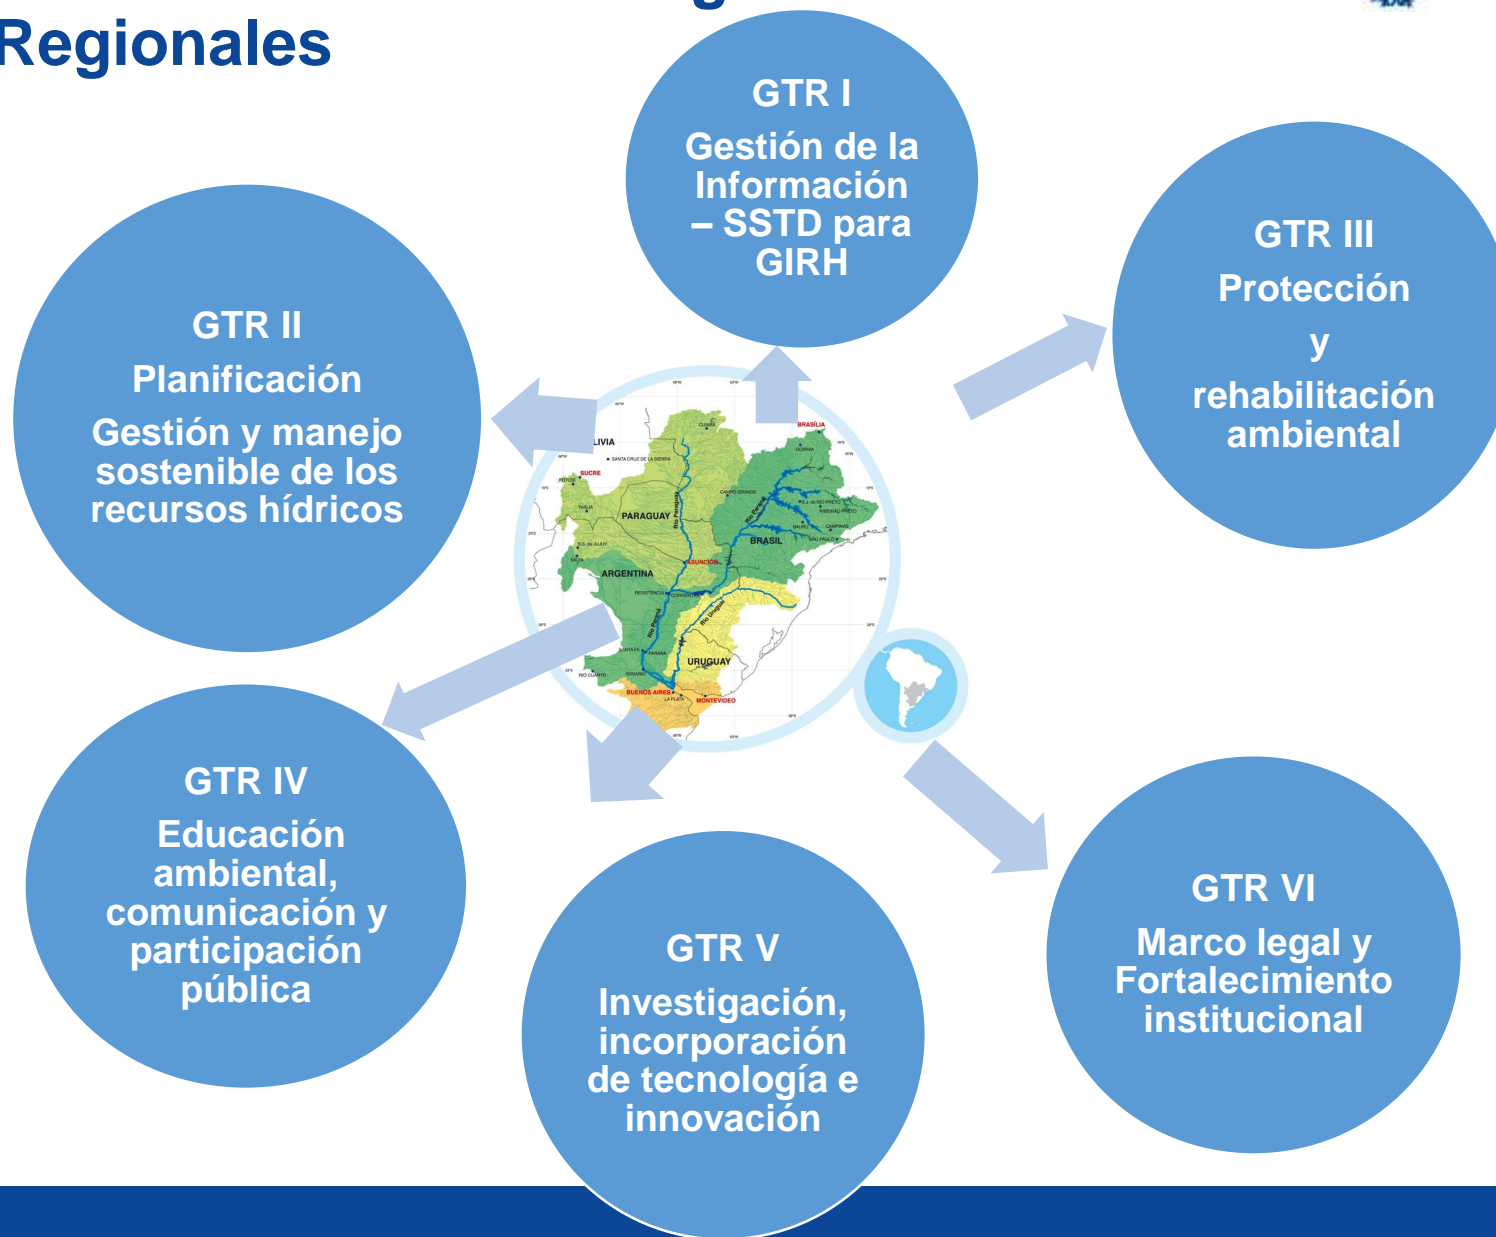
Regionales

GTR I
Gestión de la Información – SSTD para GIRH

GTR II
Planificación
Gestión y manejo sostenible de los recursos hídricos

GTR III
Protección
y
rehabilitación ambiental

LIVIA
SUCRE
POTOSÍ
TARIJA
PARAGUAY
ARGENTINA
BRASIL
BRASILIA
ASUNCIÓN
URUGUAY
BUENOS AIRES
MONTEVIDEO
LA PLATA
Río Paraguay
Río Paraná
Río Uruguay

GTR IV
Educación ambiental, comunicación y participación pública

GTR V
Investigación, incorporación de tecnología e innovación

GTR VI
Marco legal y Fortalecimiento institucional